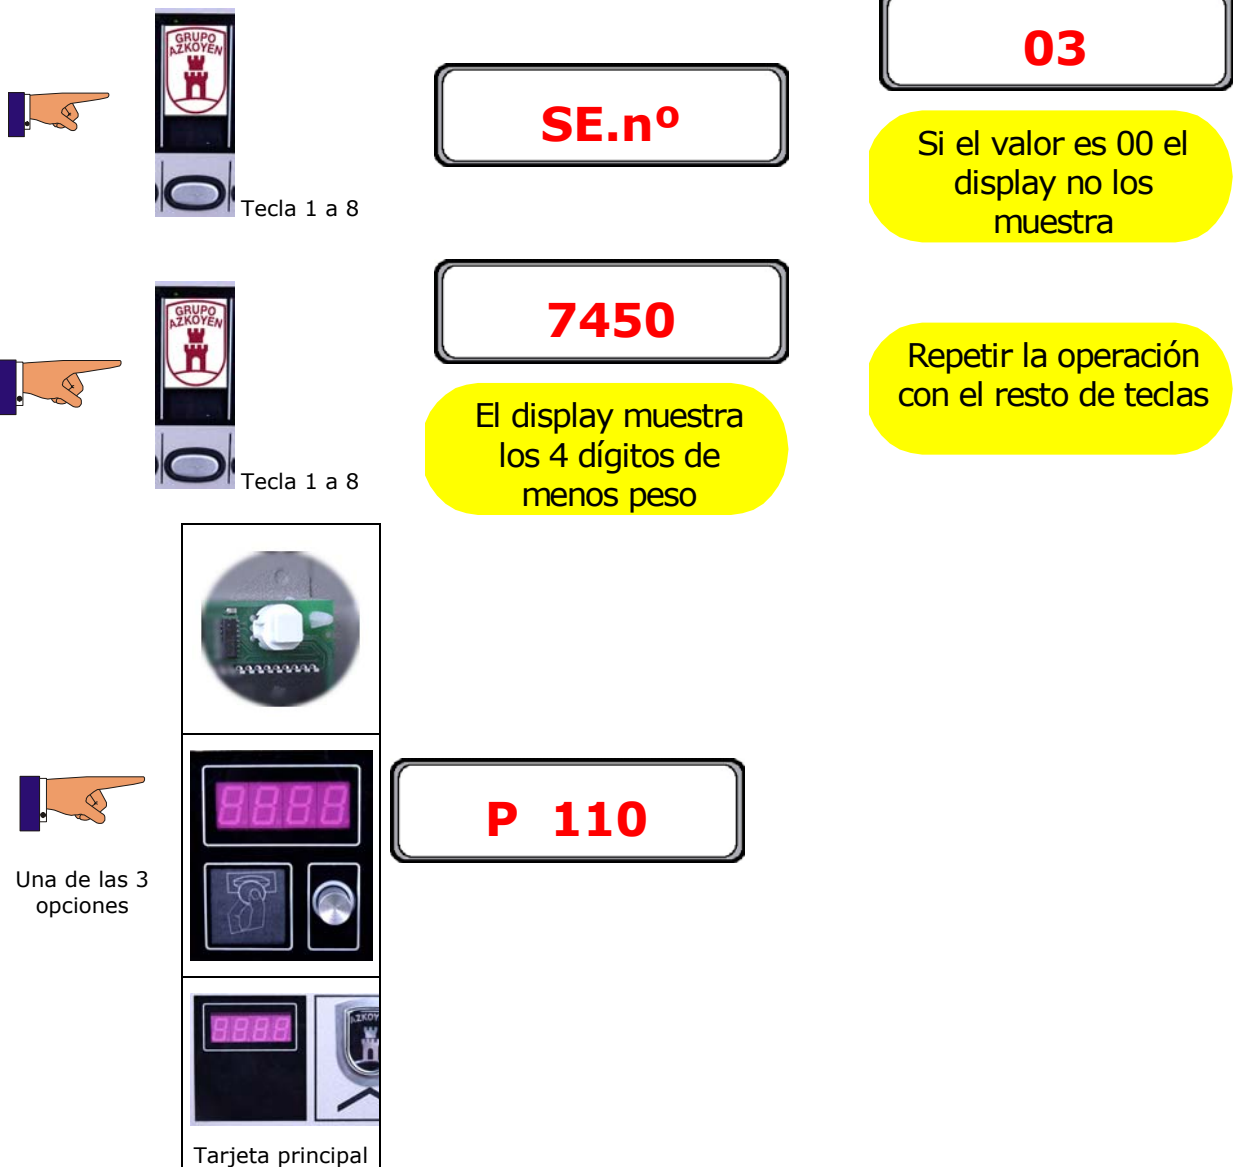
GRUPO AZKOYEN

Tecla 1 a 8

SE.nº

03

Si el valor es 00 el display no los muestra

GRUPO AZKOYEN

Tecla 1 a 8

7450

El display muestra los 4 dígitos de menos peso

Repetir la operación con el resto de teclas

8888

Una de las 3 opciones

P 110

8888

AZKOY

Tarjeta principal